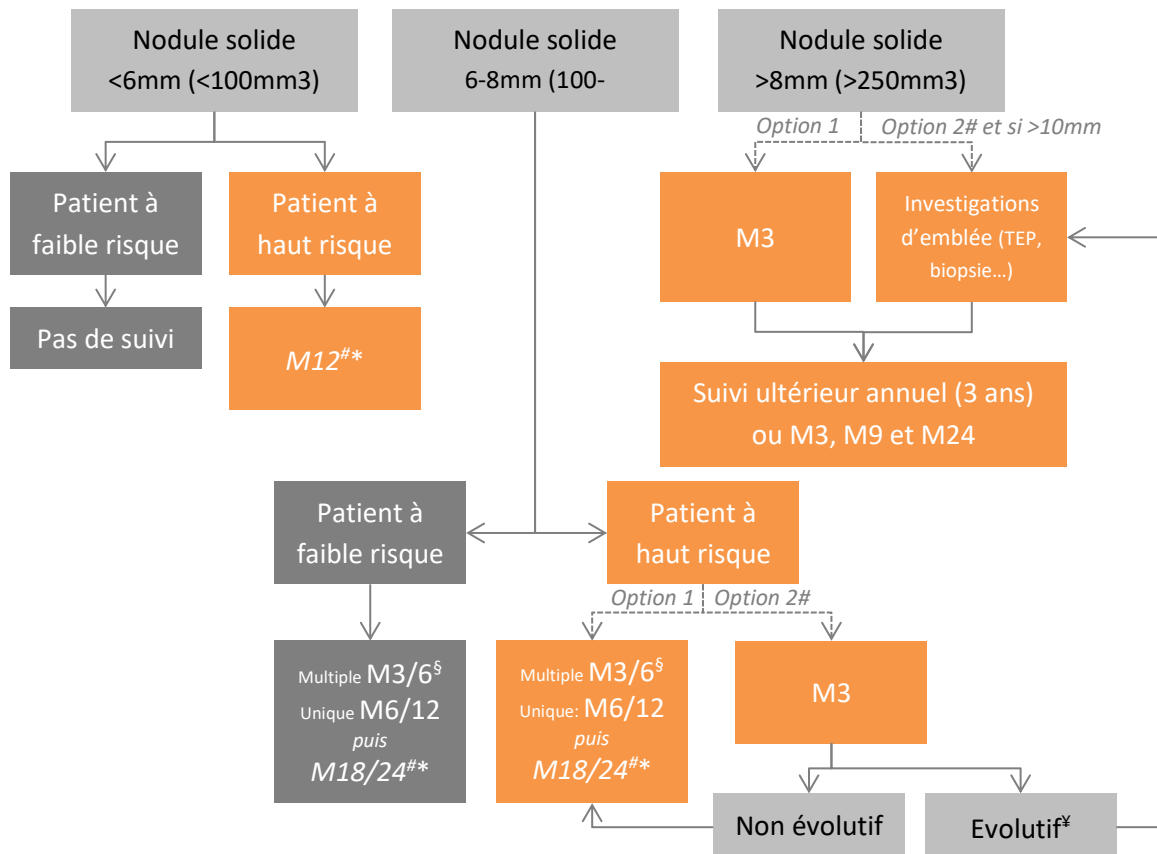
Nodule solide
<6mm (<100mm3)

Nodule solide
6-8mm (100-

Nodule solide
>8mm (>250mm3)

Option 1

Option 2# et si >10mm

Patient à faible risque

Patient à haut risque

M3

Investigations d'emblée (TEP, biopsie…)

Pas de suivi

M12$^{\#}$*

Suivi ultérieur annuel (3 ans) ou M3, M9 et M24

Patient à faible risque

Patient à haut risque

Option 1

Option 2#

Multiple M3/6$^{§}$
Unique M6/12
puis
M18/24$^{\#}$*

Multiple M3/6$^{§}$
Unique: M6/12
puis
M18/24$^{\#}$*

M3

Non évolutif

Evolutif$^{¥}$